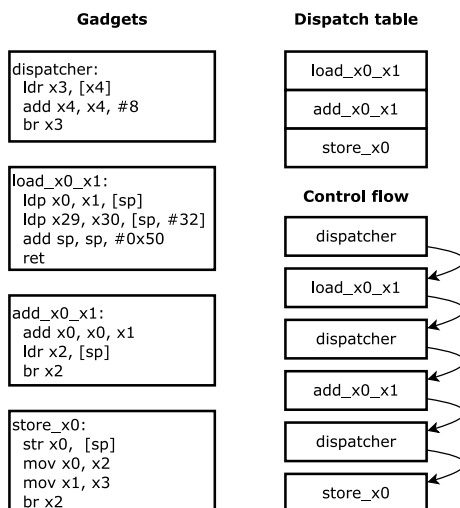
Gadgets

dispatcher:
ldr x3, [x4]
add x4, x4, #8
br x3

load_x0_x1:
ldp x0, x1, [sp]
ldp x29, x30, [sp, #32]
add sp, sp, #0x50
ret

add_x0_x1:
add x0, x0, x1
ldr x2, [sp]
br x2

store_x0:
str x0, [sp]
mov x0, x2
mov x1, x3
br x2

Dispatch table

load_x0_x1

add_x0_x1

store_x0

Control flow

dispatcher

load_x0_x1

dispatcher

add_x0_x1

dispatcher

store_x0